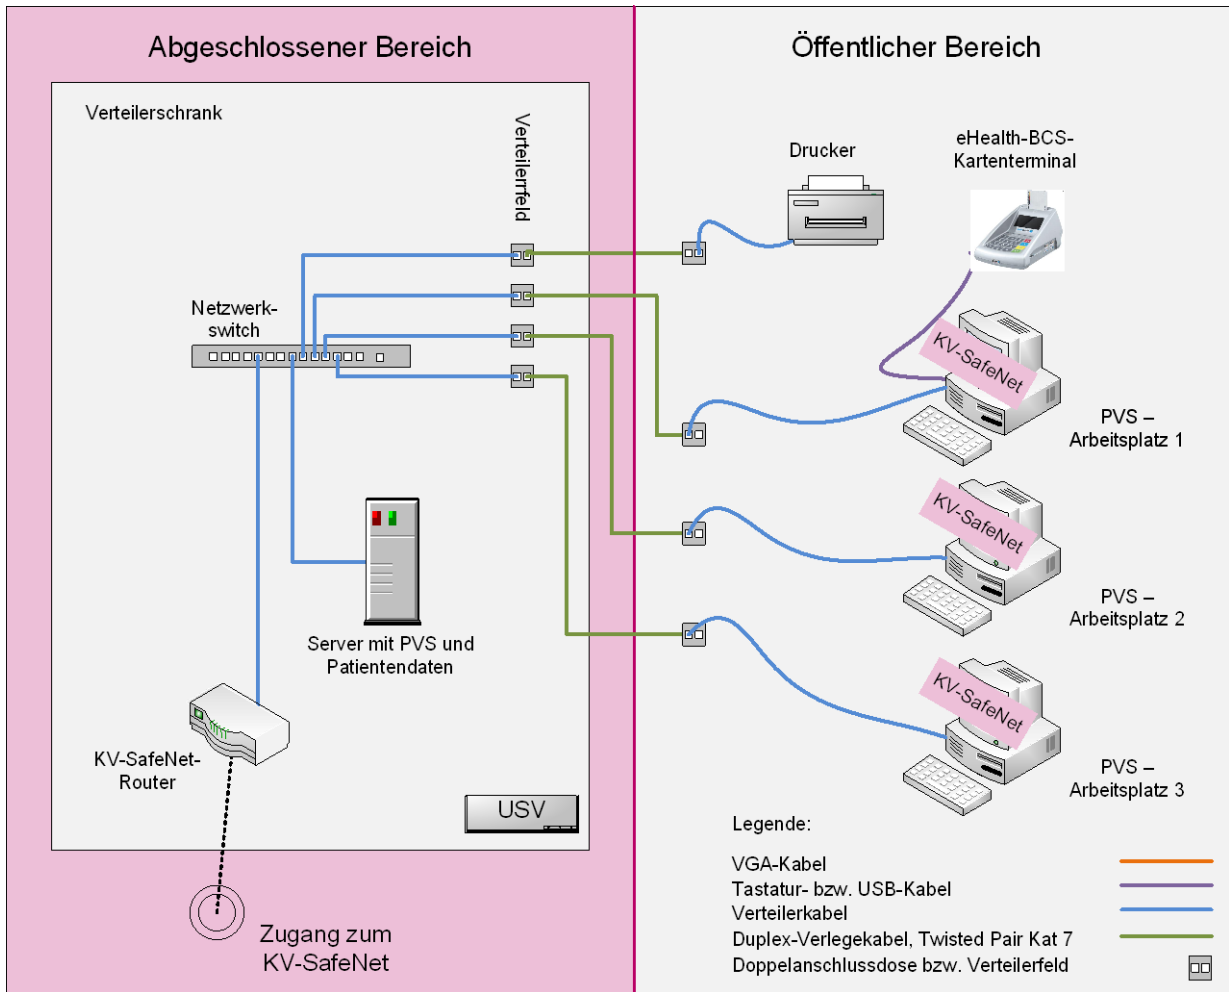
Abgeschlossener Bereich

Öffentlicher Bereich

Verteilerschrank

Verteilerfeld

Drucker

eHealth-BCS-Kartenterminal

Netzwerkswitch

KV-SafeNet

PVS – Arbeitsplatz 1

KV-SafeNet

PVS – Arbeitsplatz 2

Server mit PVS und Patientendaten

KV-SafeNet

PVS – Arbeitsplatz 3

KV-SafeNet-Router

USV

Legende:

VGA-Kabel
Tastatur- bzw. USB-Kabel
Verteilerkabel
Duplex-Verlegekabel, Twisted Pair Kat 7
Doppelanschlussdose bzw. Verteilerfeld

Zugang zum KV-SafeNet